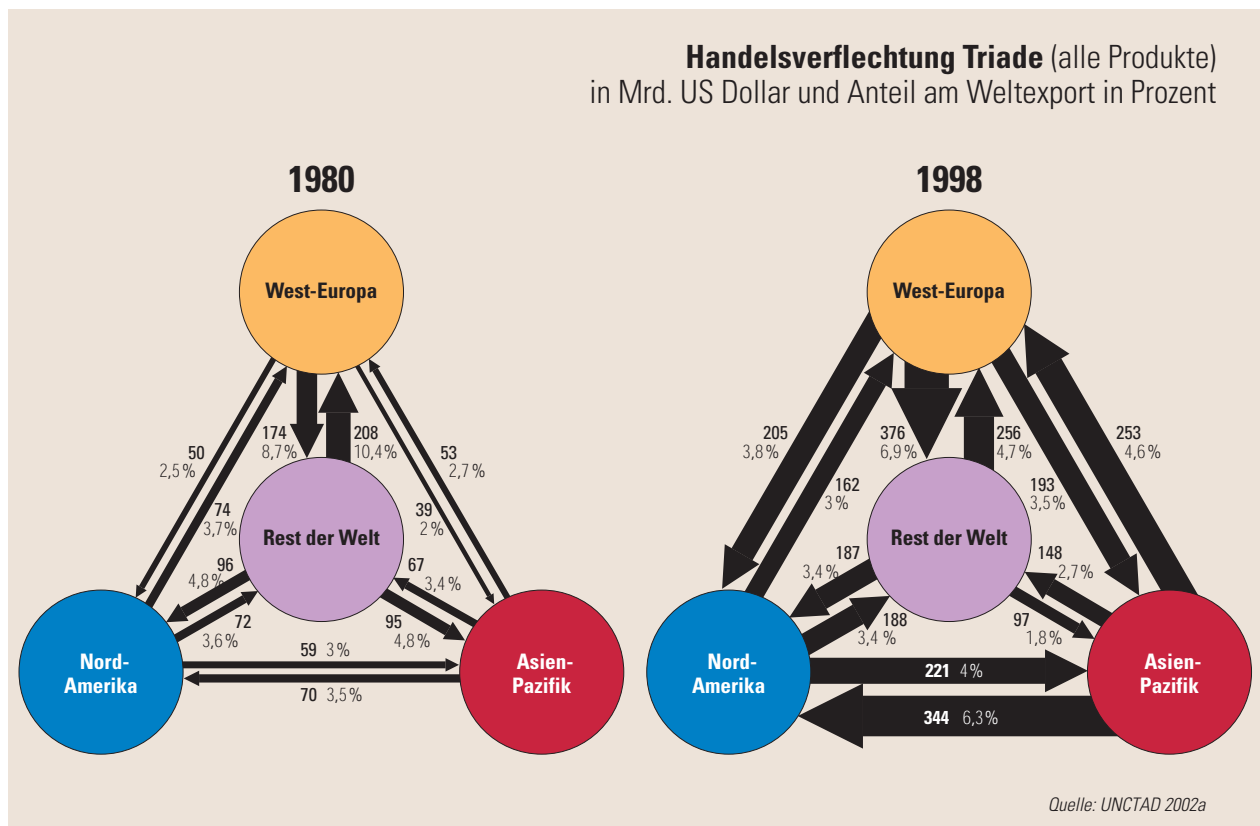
**Handelsverflechtung Triade** (alle Produkte)
in Mrd. US Dollar und Anteil am Weltexport in Prozent

1980

West-Europa

Rest der Welt

Nord-Amerika

Asien-Pazifik

174 8,7%

208 10,4%

50 2,5%

74 3,7%

53 2,7%

39 2%

96 4,8%

72 3,6%

67 3,4%

95 4,8%

59 3%

70 3,5%

1998

West-Europa

Rest der Welt

Nord-Amerika

Asien-Pazifik

376 6,9%

256 4,7%

205 3,8%

162 3%

253 4,6%

193 3,5%

187 3,4%

188 3,4%

148 2,7%

97 1,8%

221 4%

344 6,3%

Quelle: UNCTAD 2002a